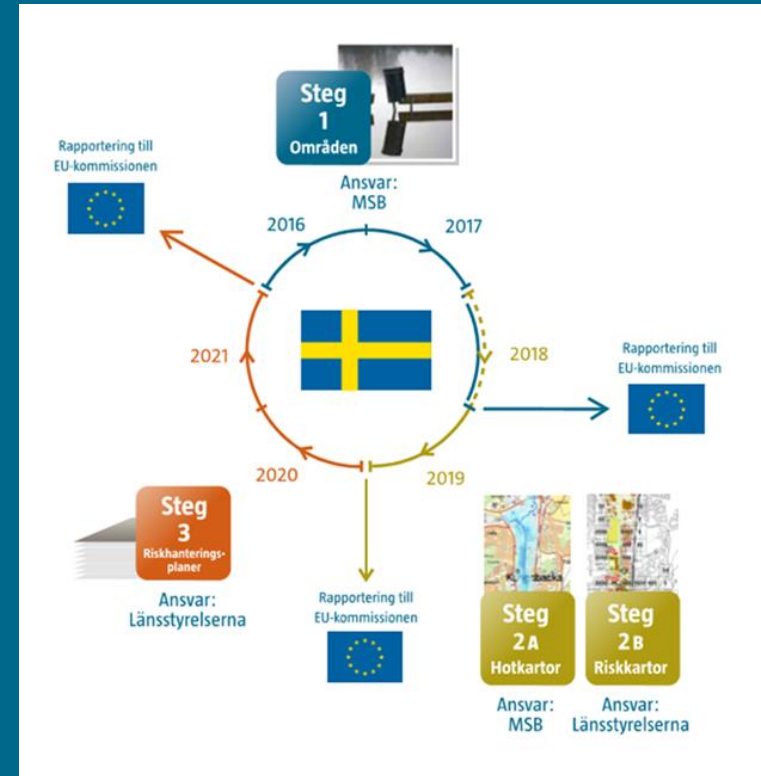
Steg
1
Områden

Ansvar:
MSB

Rapportering till
EU-kommissionen

2016

2017

2018

Rapportering till
EU-kommissionen

2021

2020

2019

Steg
3
Riskhanteringsplaner

Ansvar:
Länsstyrelserna

Rapportering till
EU-kommissionen

Steg
2A
Hotkartor

Ansvar:
MSB

Steg
2B
Riskkartor

Ansvar:
Länsstyrelserna